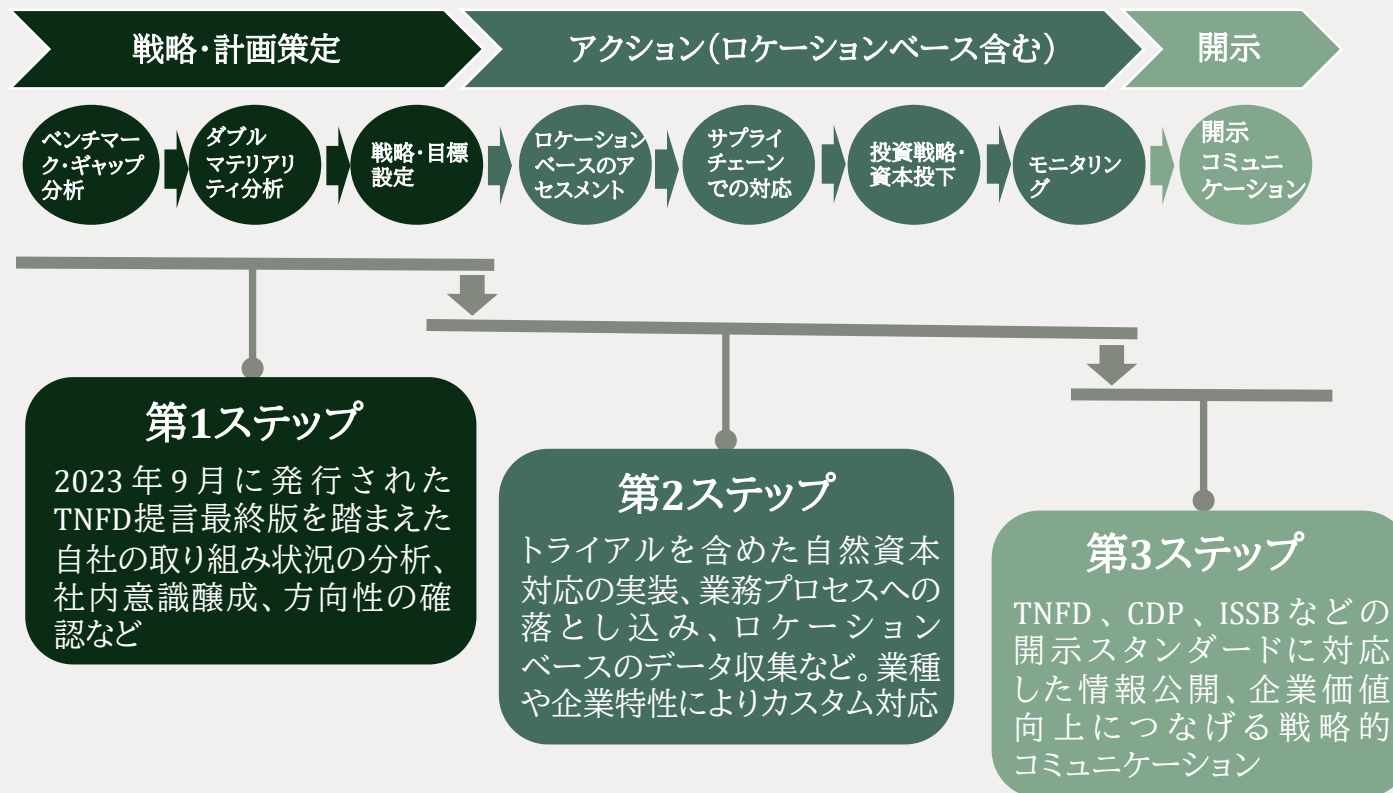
戦略・計画策定

アクション(ロケーションベース含む)

開示

ベンチマーク・ギャップ分析

ダブルマテリアリティ分析

戦略・目標設定

ロケーションベースのアセスメント

サプライチェーンでの対応

投資戦略・資本投下

モニタリング

開示コミュニケーション

第1ステップ

2023年9月に発行されたTNFD提言最終版を踏まえた自社の取り組み状況の分析、社内意識醸成、方向性の確認など

第2ステップ

トライアルを含めた自然資本対応の実装、業務プロセスへの落とし込み、ロケーションベースのデータ収集など。業種や企業特性によりカスタム対応

第3ステップ

TNFD、CDP、ISSBなどの開示スタンダードに対応した情報公開、企業価値向上につなげる戦略的コミュニケーション